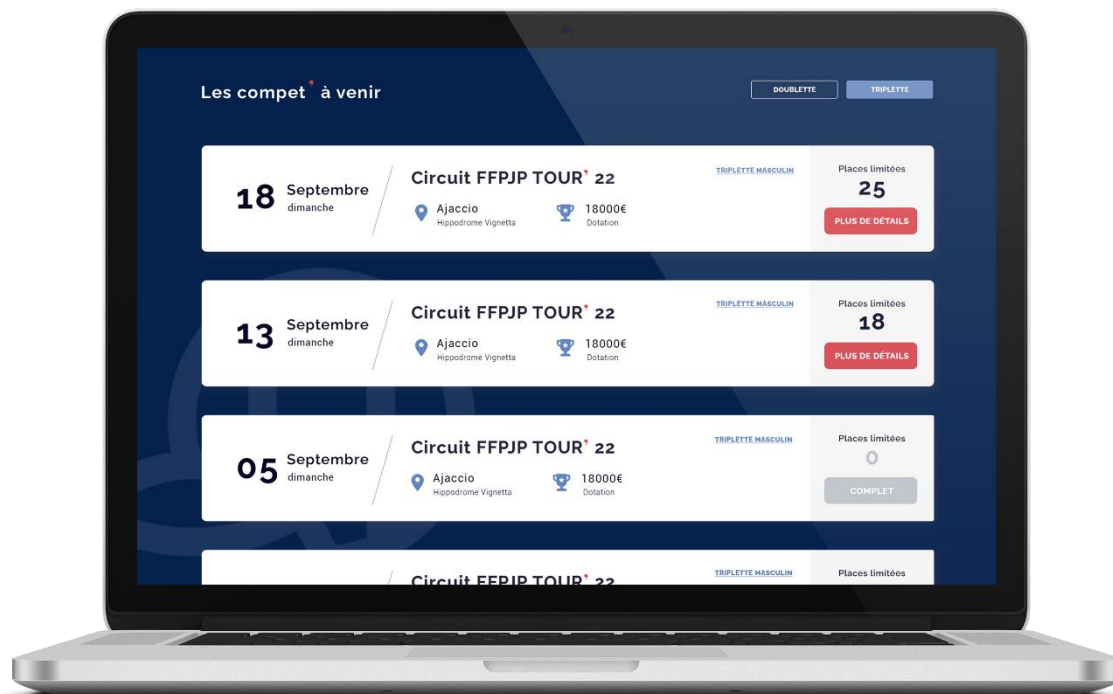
Les compet° à venir

DOUBLETTE TRIPLETTE

18 Septembre dimanche

Circuit FFPJP TOUR° 22

Ajaccio Hippodrome Vignetta

18000€ Dotation

TRIPLETTE MASCULIN

Places limitées
25

PLUS DE DÉTAILS

13 Septembre dimanche

Circuit FFPJP TOUR° 22

Ajaccio Hippodrome Vignetta

18000€ Dotation

TRIPLETTE MASCULIN

Places limitées
18

PLUS DE DÉTAILS

05 Septembre dimanche

Circuit FFPJP TOUR° 22

Ajaccio Hippodrome Vignetta

18000€ Dotation

TRIPLETTE MASCULIN

Places limitées
0

COMPLET

Circuit FFPJP TOUR° 22

TRIPLETTE MASCULIN

Places limitées